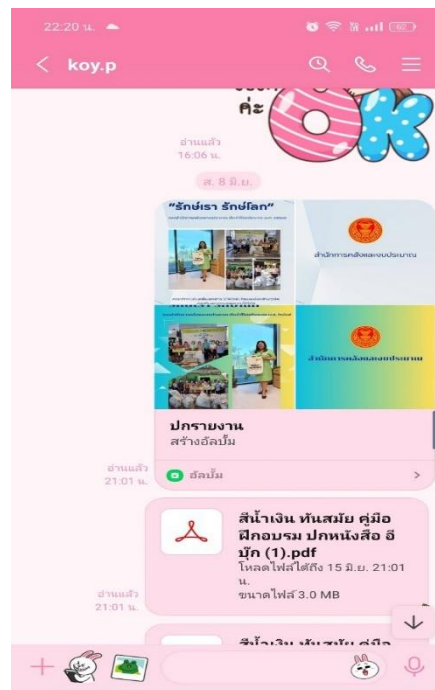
22:20 น.

koy.p

ค่ะ

OK

อ่านแล้ว
16:06 น.

ส. 8 มิ.ย.

"รักษ์เรา รักษ์โลก"

สำนักการคลังและงบประมาณ

สำนักการคลังและงบประมาณ

ปกรายงาน
สร้างอัลบั้ม

อ่านแล้ว
21:01 น.

อัลบั้ม

สีน้ำเงิน ทันสมัย คู่มือ ฝึกอบรม ปกหนังสือ อีบุ๊ก (1).pdf
โหลดไฟล์ได้ถึง 15 มิ.ย. 21:01 น.
ขนาดไฟล์ 3.0 MB

อ่านแล้ว
21:01 น.

สีน้ำเงิน ทันสมัย คู่มือ